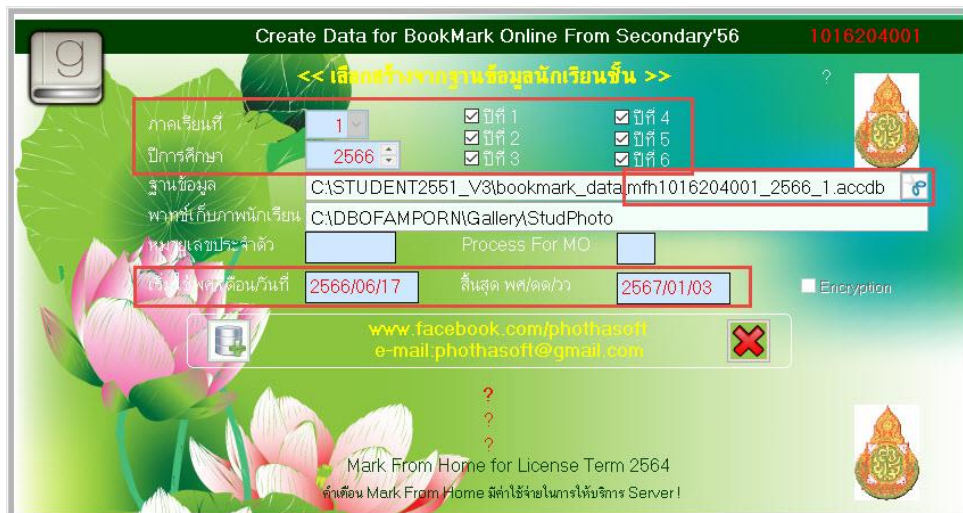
Create Data for BookMark Online From Secondary'56
1016204001

<< เลือกสร้างจากฐานข้อมูลนักเรียนชั้น >>

?

ภาคเรียนที่ 1
ปีการศึกษา 2566

☑ ปีที่ 1
☑ ปีที่ 2
☑ ปีที่ 3
☑ ปีที่ 4
☑ ปีที่ 5
☑ ปีที่ 6

ฐานข้อมูล C:\STUDENT2551_V3\bookmark_data\mfh1016204001_2566_1.accdb
พาทที่เก็บภาพนักเรียน C:\DBOFAMPORN\Gallery\StudPhoto
หมายเลขประจำตัว
Process For MO
เริ่มต้น พศ/เดือน/วันที่ 2566/06/17
สิ้นสุด พศ/ดด/วว 2567/01/03
Encryption

www.facebook.com/phothasoft
e-mail:phothasoft@gmail.com

?
?
?

Mark From Home for License Term 2564
คำเตือน Mark From Home มีค่าใช้จ่ายในการให้บริการ Server !